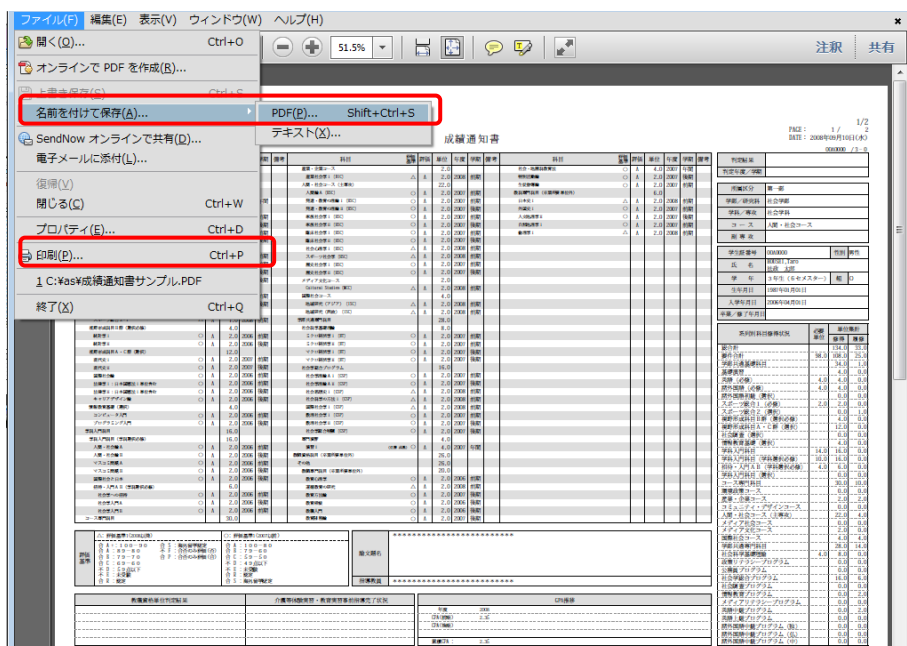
ファイル(F) 編集(E) 表示(V) ウィンドウ(W) ヘルプ(H)

開く(O)... Ctrl+O
オンラインで PDF を作成(R)...
上書き保存(S) Ctrl+S
名前を付けて保存(A)...
SendNow オンラインで共有(D)...
電子メールに添付(L)...
復帰(V)
閉じる(C) Ctrl+W
プロパティ(E)... Ctrl+D
印刷(P)... Ctrl+P
1 C:¥as¥成績通知書サンプル.PDF
終了(X) Ctrl+Q

PDF(P)... Shift+Ctrl+S
テキスト(X)...

51.5%
注釈 共有

成績通知書

PAGE : 1/2
DATE : 2008年09月10日(水)

判定結果
所属区分
学部／研究科 社会学部
学科／専攻 社会学科
コース 人間・社会コース
学生証番号
氏名
学年 3年生
生年月日
入学年月日

系列別科目修得状況

評価基準

履修者名

教職資格単位状況結果
介護等体験実習・教育実習事前指導の状況
GPA情報